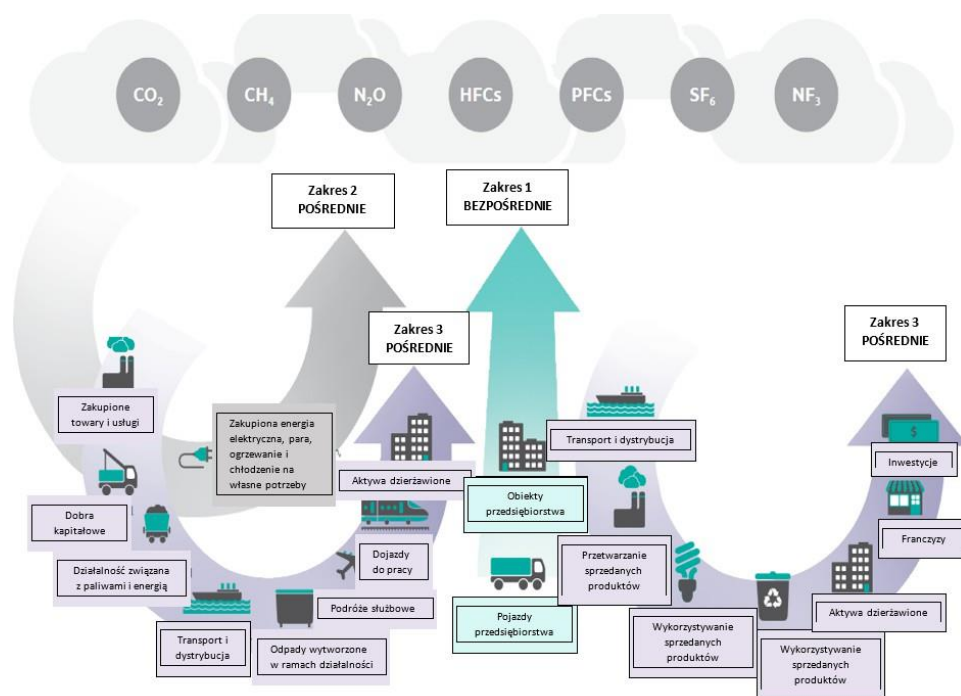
$CO_2$ $CH_4$ $N_2O$ HFCs PFCs $SF_6$ $NF_3$

Zakres 2
POŚREDNIE

Zakres 1
BEZPOŚREDNIE

Zakres 3
POŚREDNIE

Zakres 3
POŚREDNIE

Zakupione towary i usługi

Zakupiona energia elektryczna, para, ogrzewanie i chłodzenie na własne potrzeby

Aktywa dzierżawione

Transport i dystrybucja

Inwestycje

Obiekty przedsiębiorstwa

Dobra kapitałowe

Franczyzy

Dojazdy do pracy

Przetwarzanie sprzedanych produktów

Działalność związana z paliwami i energią

Podróże służbowe

Pojazdy przedsiębiorstwa

Aktywa dzierżawione

Transport i dystrybucja

Odpady wytworzone w ramach działalności

Wykorzystywanie sprzedanych produktów

Wykorzystywanie sprzedanych produktów